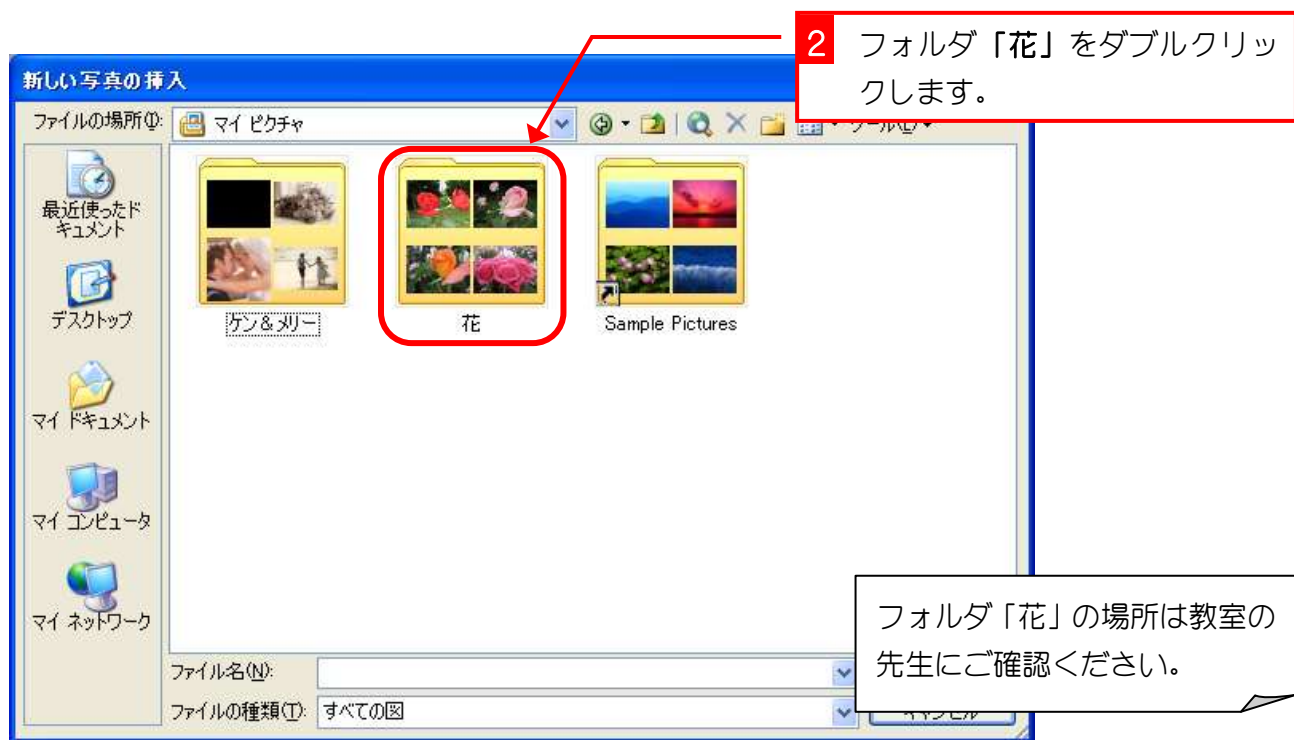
2 フォルダ「花」をダブルクリックします。

新しい写真の挿入

ファイルの場所(I): マイ ピクチャ

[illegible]

最近使ったドキュメント

デスクトップ

マイ ドキュメント

マイ コンピュータ

マイ ネットワーク

ケン＆メリー

花

Sample Pictures

ファイル名(N):

ファイルの種類(T): すべての図

フォルダ「花」の場所は教室の先生にご確認ください。